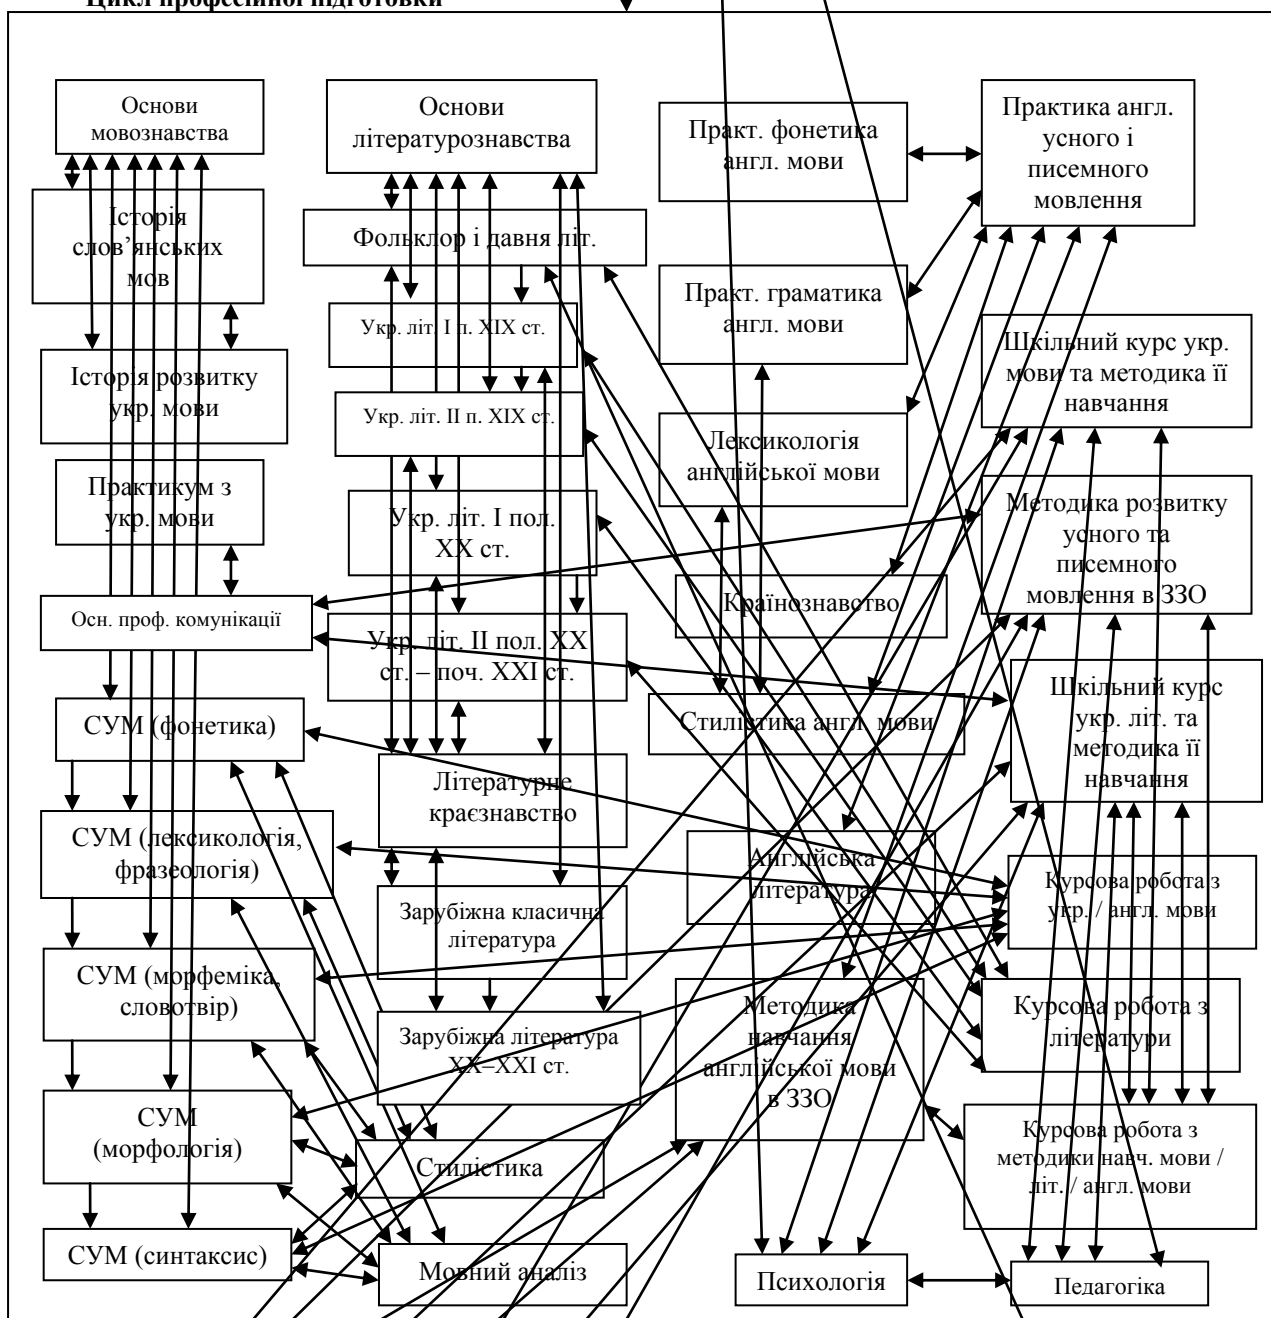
Цикл професійної підготовки

Основи мовознавства

Основи літературознавства

Практ. фонетика англ. мови

Практика англ. усного і писемного мовлення

Історія слов'янських мов

Фольклор і давня літ.

Практ. граматика англ. мови

Укр. літ. І п. XIX ст.

Шкільний курс укр. мови та методика її навчання

Історія розвитку укр. мови

Укр. літ. ІІ п. XIX ст.

Лексикологія англійської мови

Практикум з укр. мови

Укр. літ. І пол. XX ст.

Методика розвитку усного та писемного мовлення в ЗЗО

Країнознавство

Осн. проф. комунікації

Укр. літ. ІІ пол. XX ст. – поч. XXI ст.

Шкільний курс укр. літ. та методика її навчання

СУМ (фонетика)

Стилістика англ. мови

Літературне краєзнавство

СУМ (лексикологія, фразеологія)

Англійська література

Курсова робота з укр. / англ. мови

Зарубіжна класична література

СУМ (морфеміка, словотвір)

Курсова робота з літератури

Зарубіжна література XX–XXI ст.

Методика навчання англійської мови в ЗЗО

СУМ (морфологія)

Курсова робота з методики навч. мови / літ. / англ. мови

Стилістика

СУМ (синтаксис)

Мовний аналіз

Психологія

Педагогіка